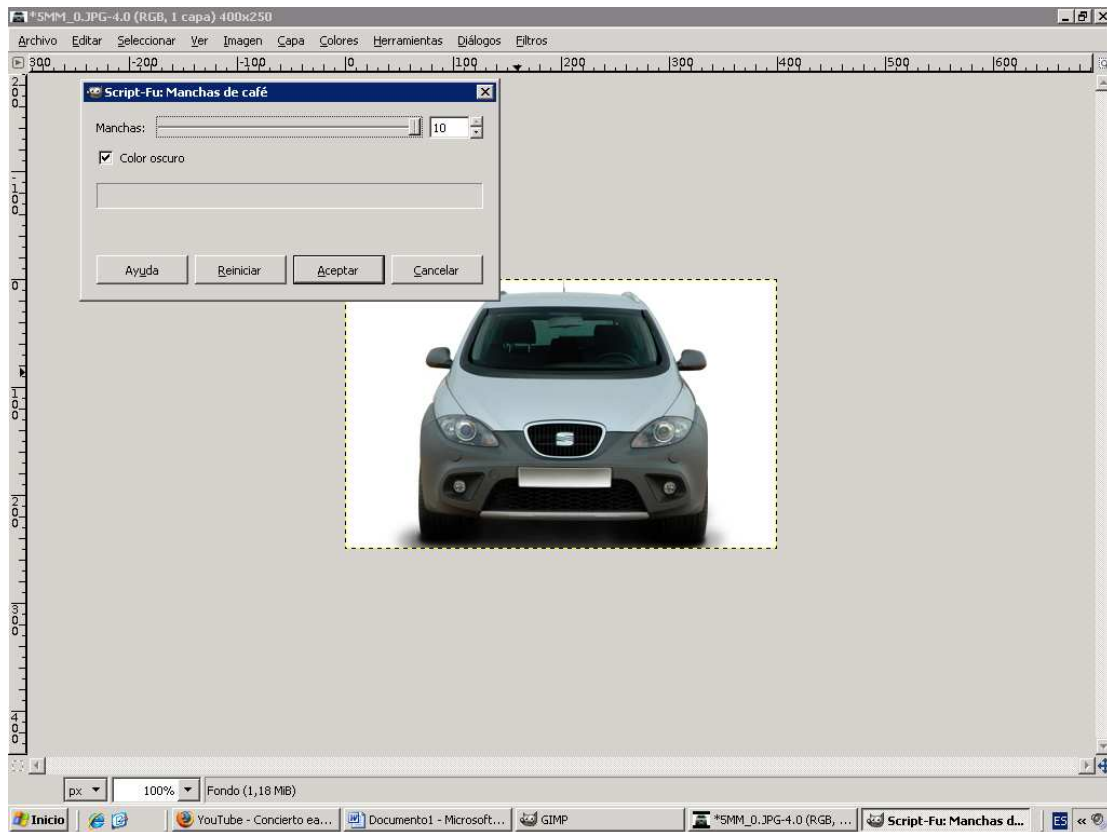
*5MM_0.JPG-4.0 (RGB, 1 capa) 400x250

Archivo Editar Seleccionar Ver Imagen Capa Colores Herramientas Diálogos Filtros

300 -200 -100 0 100 200 300 400 500 600

Script-Fu: Manchas de café

Manchas: 10

Color oscuro

Ayuda Reiniciar Aceptar Cancelar

px 100% Fondo (1,18 MiB)

Inicio YouTube - Concierto ea... Documento1 - Microsoft... GIMP *5MM_0.JPG-4.0 (RGB, ... Script-Fu: Manchas d... ES